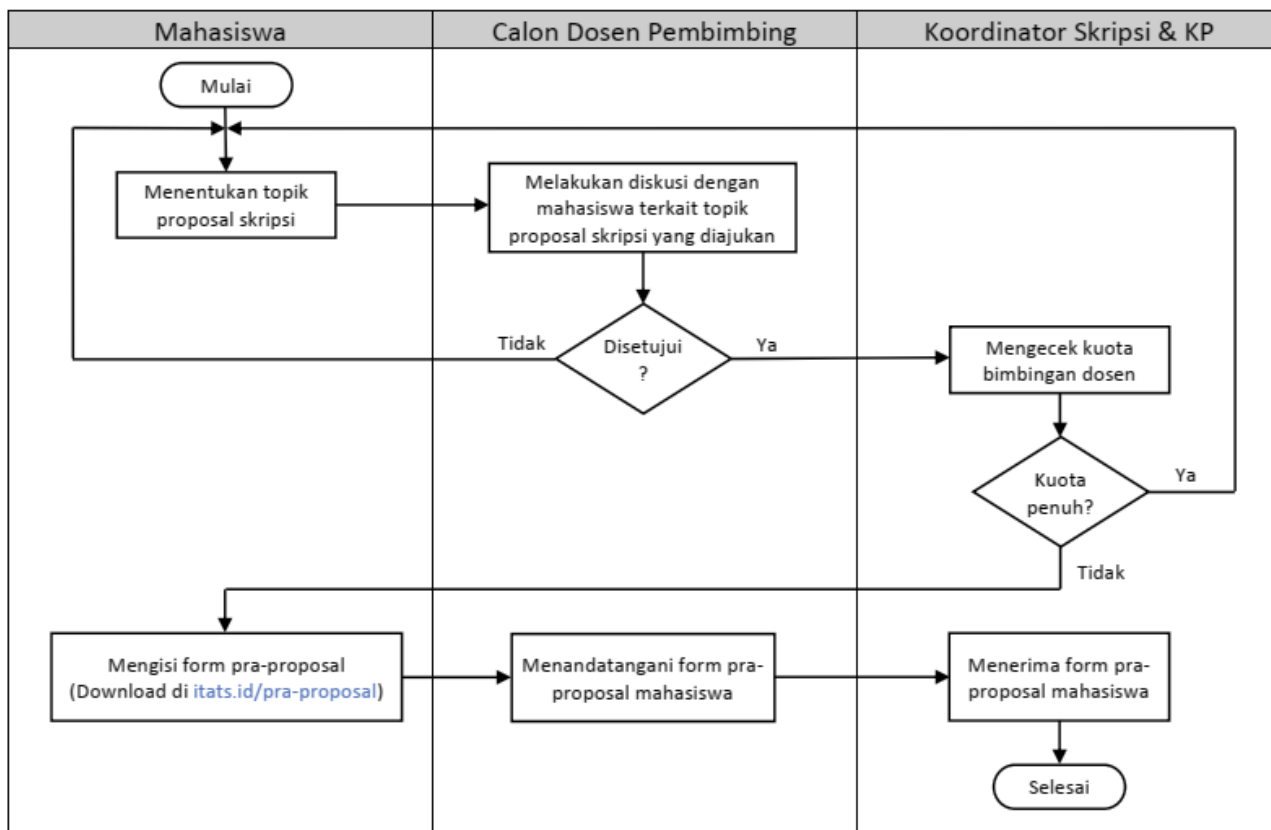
Mahasiswa

Calon Dosen Pembimbing

Koordinator Skripsi & KP

Mulai

Menentukan topik proposal skripsi

Melakukan diskusi dengan mahasiswa terkait topik proposal skripsi yang diajukan

Tidak

Disetujui ?

Ya

Mengecek kuota bimbingan dosen

Kuota penuh?

Ya

Tidak

Mengisi form pra-proposal (Download di itats.id/pra-proposal)

Menandatangani form pra-proposal mahasiswa

Menerima form pra-proposal mahasiswa

Selesai